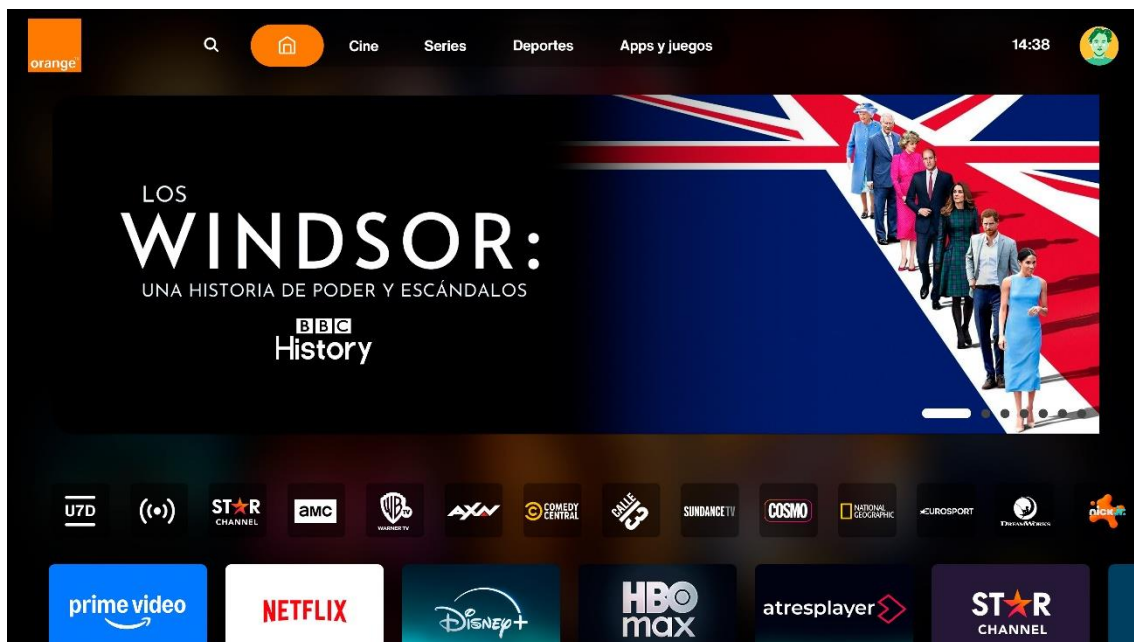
orange

Cine Series Deportes Apps y juegos 14:38

LOS
WINDSOR:
UNA HISTORIA DE PODER Y ESCÁNDALOS
BBC
History

U7D
STAR CHANNEL
amc
WB WARNER TV
AXN
COMEDY CENTRAL
CALLE 13
SUNDANCE TV
COSMO
NATIONAL GEOGRAPHIC
EUROSPORT
DREAMWORKS
nick jr.

prime video
NETFLIX
Disney+
HBO max
atresplayer
STAR CHANNEL